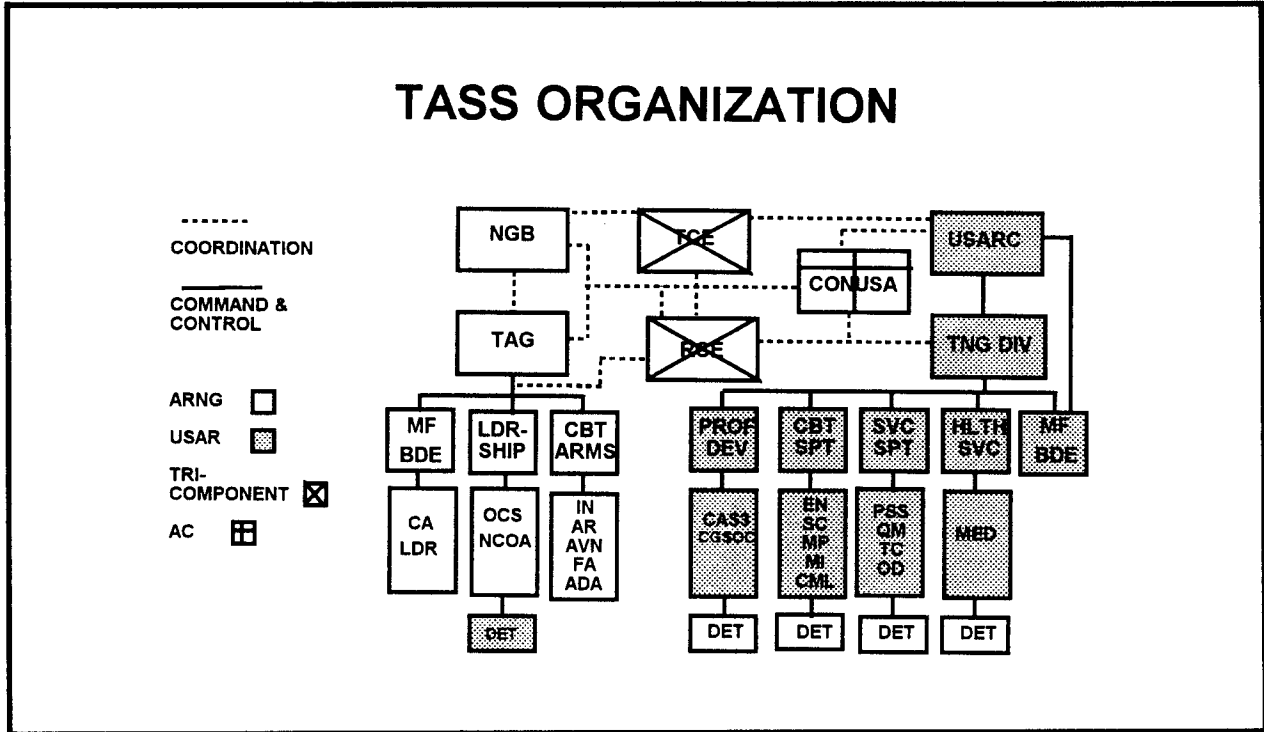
TASS ORGANIZATION

COORDINATION

COMMAND & CONTROL

ARNG

USAR

TRI-COMPONENT

AC

NGB

TCE

USARC

CONUSA

TAG

RSE

TNG DIV

MF BDE

LDR-SHIP

CBT ARMS

PROF DEV

CBT SPT

SVC SPT

HLTH SVC

MF BDE

CA LDR

OCS NCOA

IN AR AVN FA ADA

CAS3 CGSOC

EN SC MP MI CML

PSS QM TC OD

MED

DET

DET

DET

DET

DET